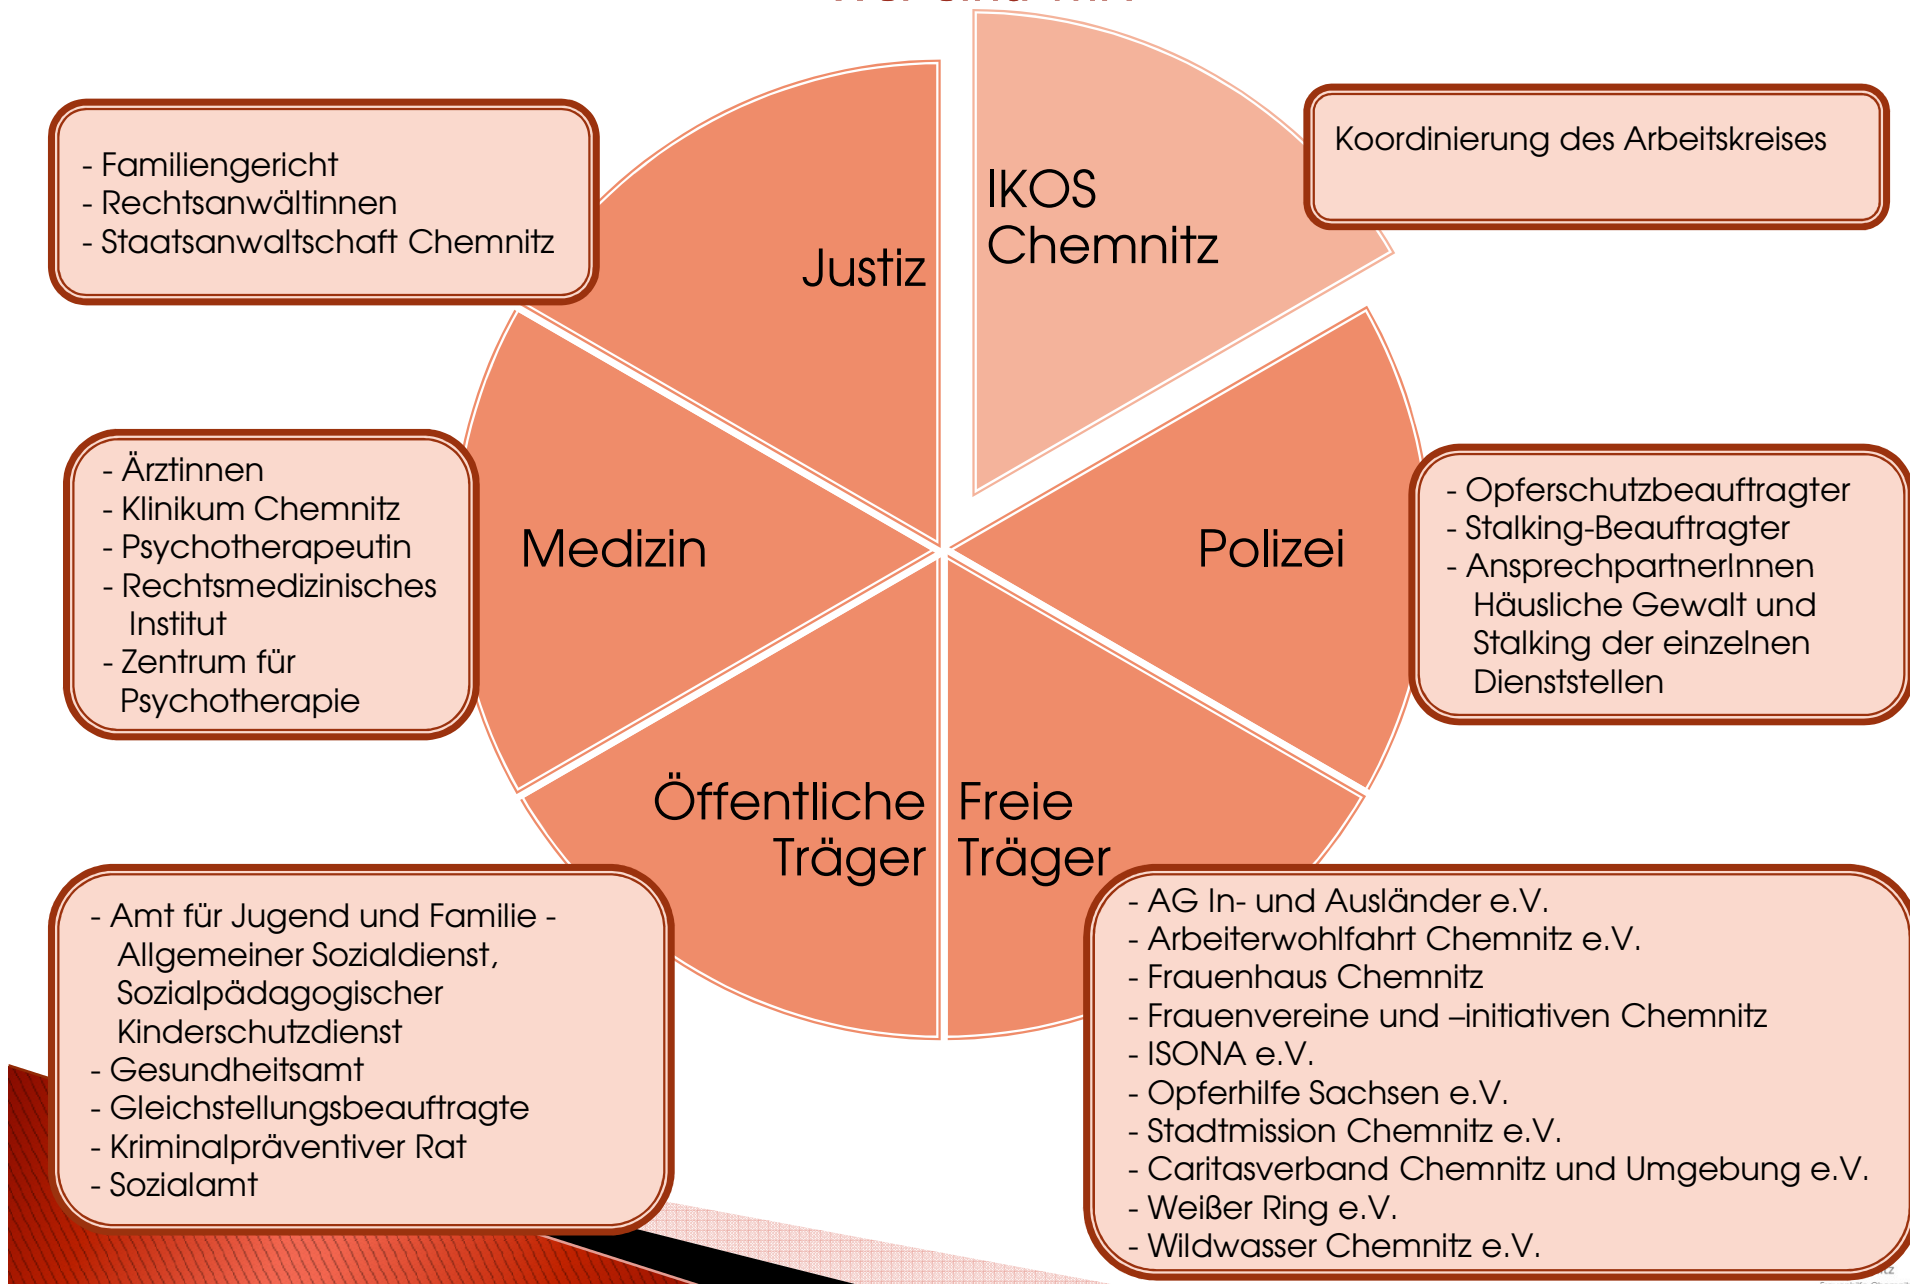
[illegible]

- Familiengericht
- Rechtsanwältinnen
- Staatsanwaltschaft Chemnitz

Justiz

IKOS Chemnitz

Koordinierung des Arbeitskreises

- Ärztinnen
- Klinikum Chemnitz
- Psychotherapeutin
- Rechtsmedizinisches Institut
- Zentrum für Psychotherapie

Medizin

Polizei

- Opferschutzbeauftragter
- Stalking-Beauftragter
- AnsprechpartnerInnen Häusliche Gewalt und Stalking der einzelnen Dienststellen

Öffentliche Träger

Freie Träger

- Amt für Jugend und Familie - Allgemeiner Sozialdienst, Sozialpädagogischer Kinderschutzdienst
- Gesundheitsamt
- Gleichstellungsbeauftragte
- Kriminalpräventiver Rat
- Sozialamt

- AG In- und Ausländer e.V.
- Arbeiterwohlfahrt Chemnitz e.V.
- Frauenhaus Chemnitz
- Frauenvereine und –initiativen Chemnitz
- ISONA e.V.
- Opferhilfe Sachsen e.V.
- Stadtmission Chemnitz e.V.
- Caritasverband Chemnitz und Umgebung e.V.
- Weißer Ring e.V.
- Wildwasser Chemnitz e.V.